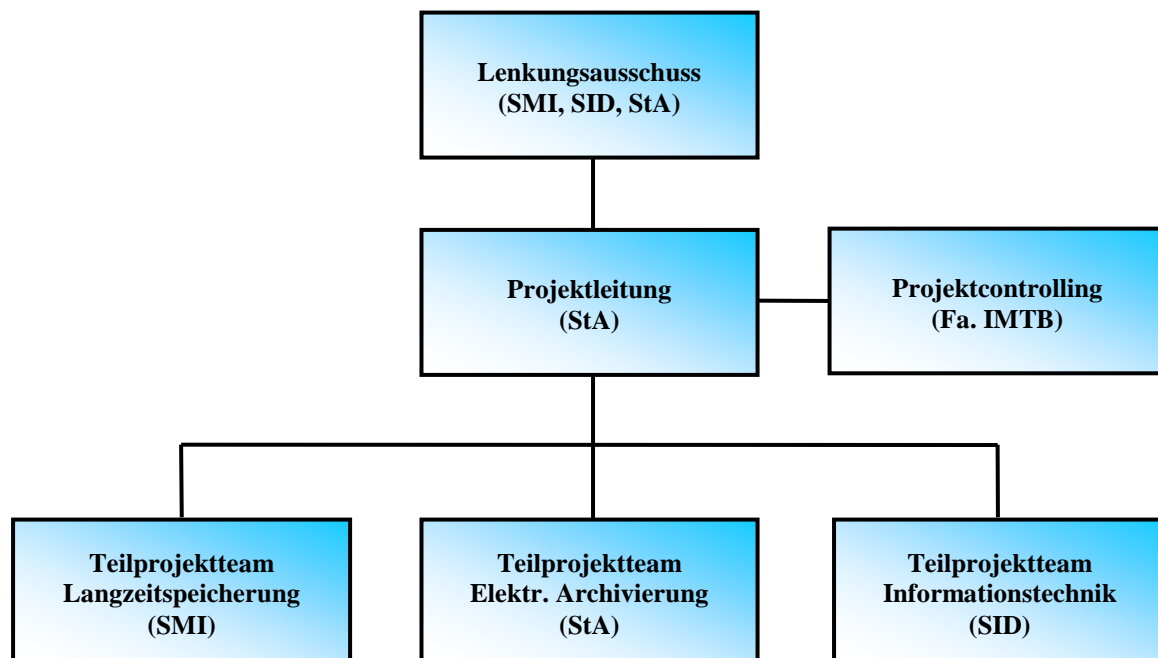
Lenkungsausschuss
(SMI, SID, StA)

Projektleitung
(StA)

Projektcontrolling
(Fa. IMTB)

Teilprojektteam
Langzeitspeicherung
(SMI)

Teilprojektteam
Elektr. Archivierung
(StA)

Teilprojektteam
Informationstechnik
(SID)